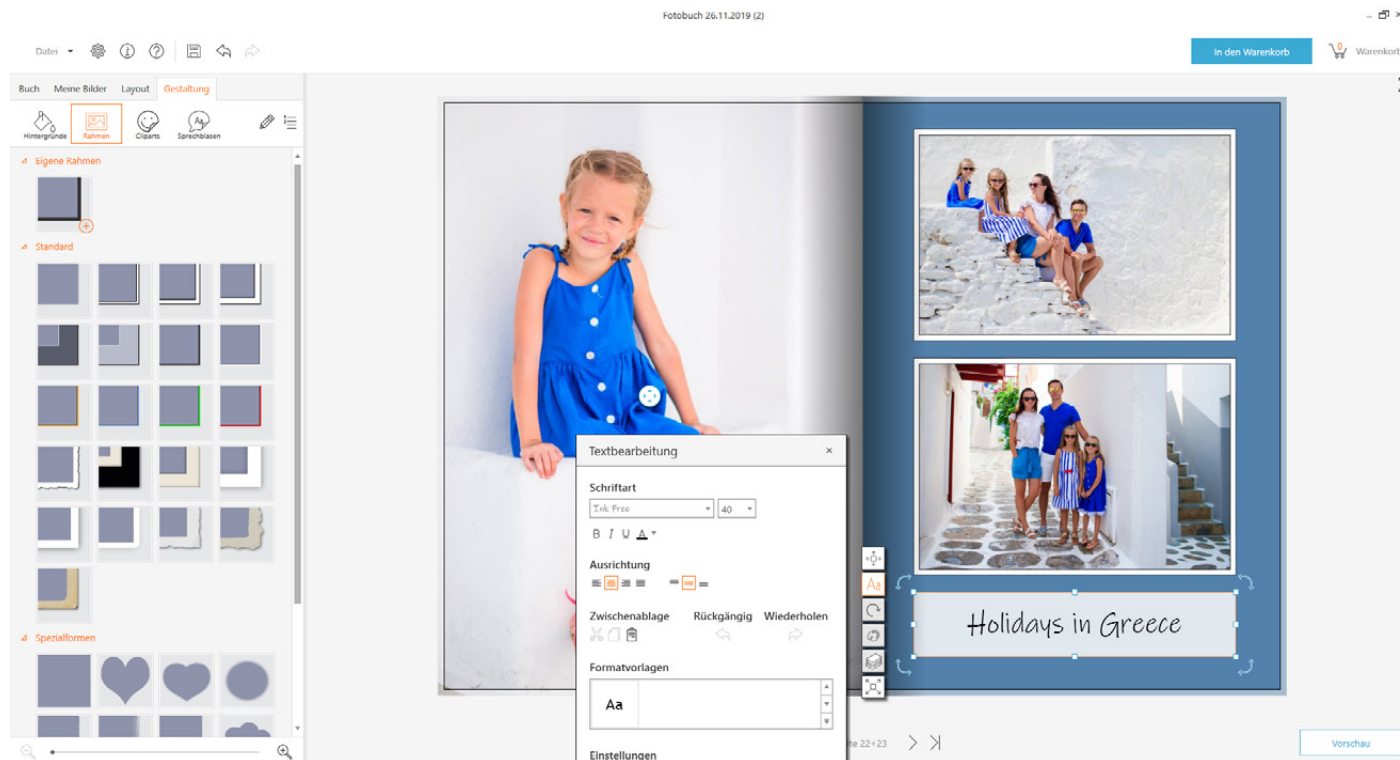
Fotobuch 26.11.2019 (2)

Datei

In den Warenkorb

0 Warenkorb

Buch Meine Bilder Layout Gestaltung

Hintergründe Rahmen Cliparts Sprechblasen

Eigene Rahmen

Standard

Spezialformen

Textbearbeitung

Schriftart

Ink Free

40

B I U A

Ausrichtung

Zwischenablage Rückgängig Wiederholen

Formatvorlagen

Aa

Einstellungen

Holidays in Greece

ite 22+23

Vorschau